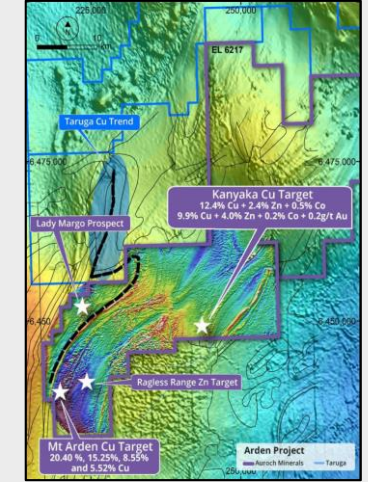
225,000

250,000

0 10
km

EL 6217

Taruga Cu Trend

6,475,000

6,475,000

Kanyaka Cu Target
12.4% Cu + 2.4% Zn + 0.5% Co
9.9% Cu + 4.0% Zn + 0.2% Co + 0.2g/t Au

Lady Margo Prospect

6,450

6,450,000

Ragless Range Zn Target

Mt Arden Cu Target
20.40 %, 15.25%, 8.55%
and 5.52% Cu

Arden Project
Auroch Minerals
Taruga

250,000